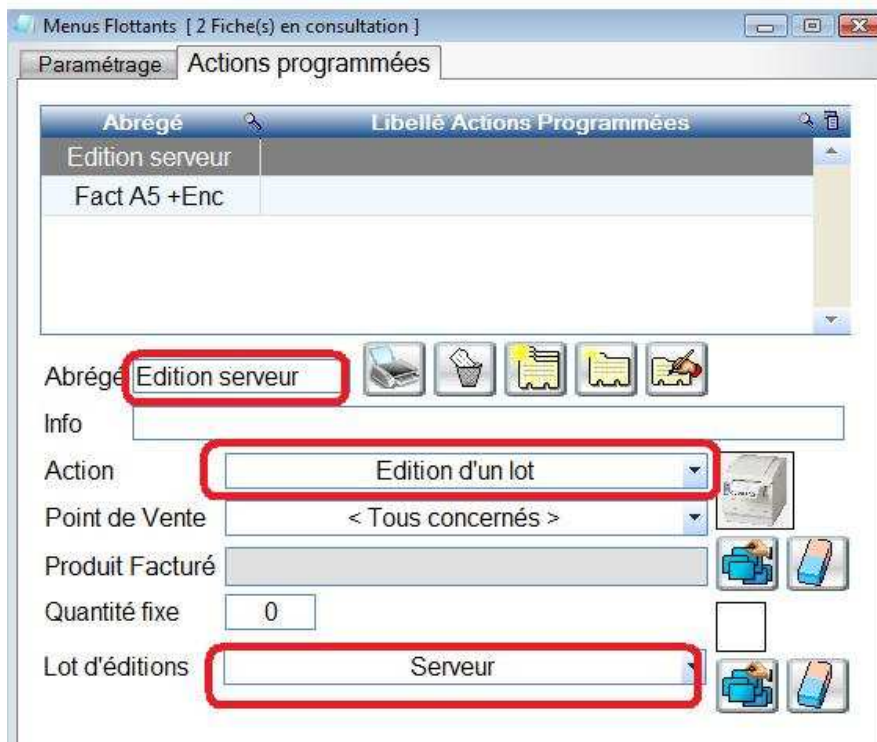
Menus Flottants [ 2 Fiche(s) en consultation ]

Paramétrage | Actions programmées

| Abrégé | Libellé Actions Programmées |
|---|---|
| Edition serveur | |
| Fact A5 +Enc | |

Abrégé Edition serveur

Info

Action Edition d'un lot

Point de Vente < Tous concernés >

Produit Facturé

Quantité fixe 0

Lot d'éditions Serveur